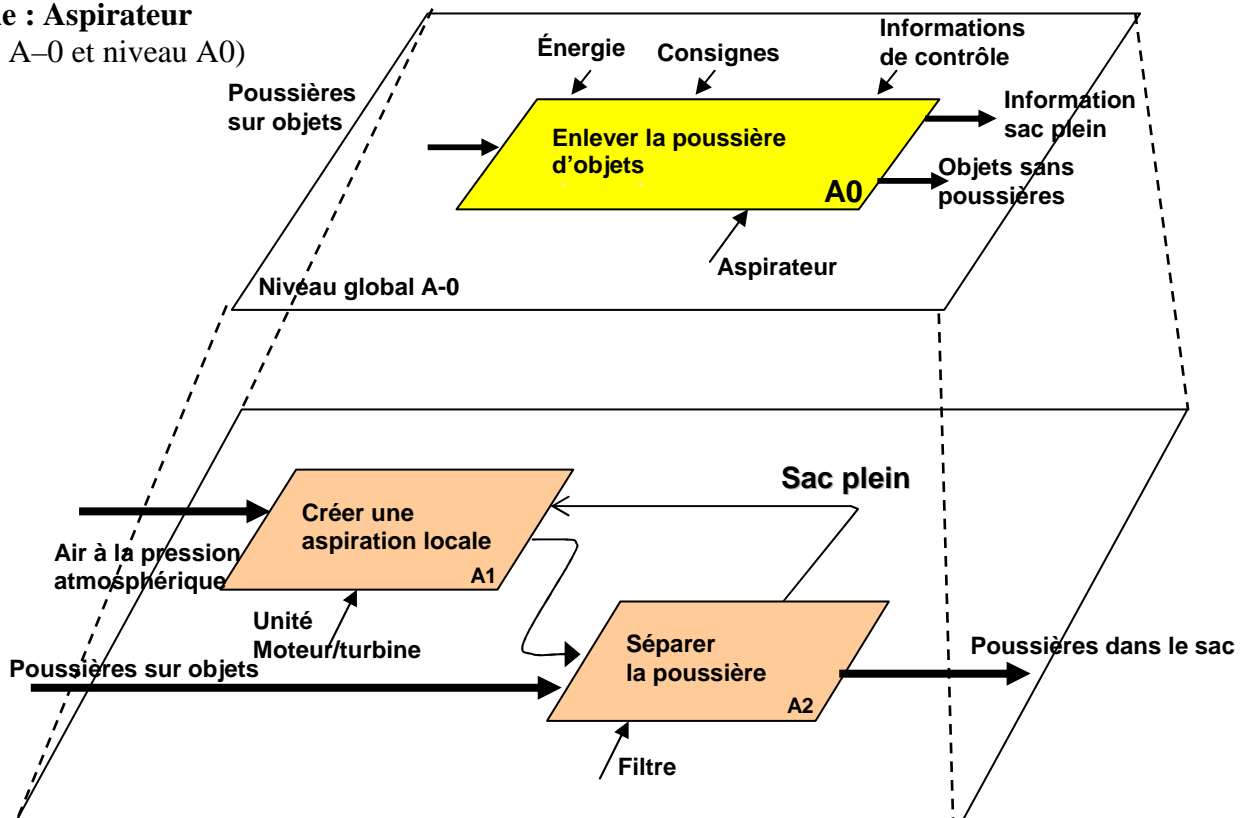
e : Aspirateur
A–0 et niveau A0)

Énergie
Consignes
Informations de contrôle
Poussières sur objets
Enlever la poussière d'objets
A0
Information sac plein
Objets sans poussières
Aspirateur
Niveau global A-0

Sac plein
Créer une aspiration locale
A1
Air à la pression atmosphérique
Unité Moteur/turbine
Séparer la poussière
A2
Poussières sur objets
Poussières dans le sac
Filtre